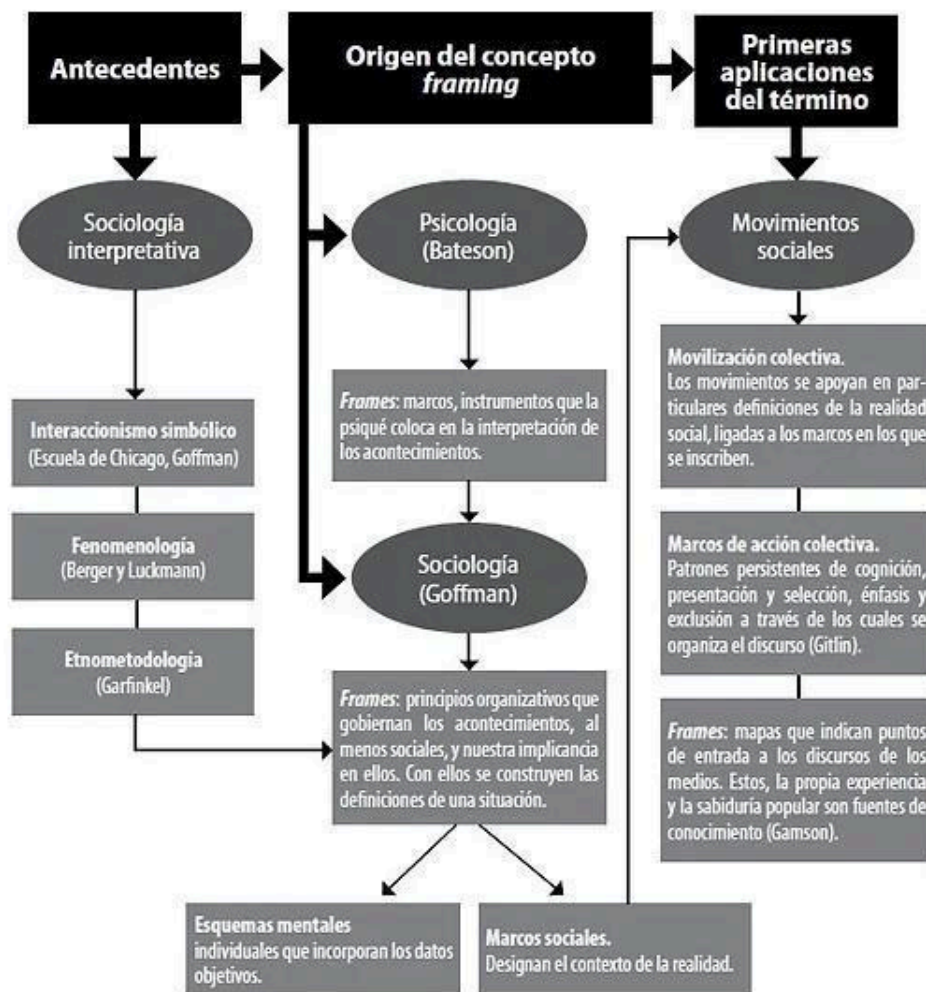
Antecedentes

Origen del concepto *framing*

Primeras aplicaciones del término

Sociología interpretativa

Interaccionismo simbólico (Escuela de Chicago, Goffman)

Fenomenología (Berger y Luckmann)

Etnometodología (Garfinkel)

Psicología (Bateson)

*Frames*: marcos, instrumentos que la psiqué coloca en la interpretación de los acontecimientos.

Sociología (Goffman)

*Frames*: principios organizativos que gobiernan los acontecimientos, al menos sociales, y nuestra implicancia en ellos. Con ellos se construyen las definiciones de una situación.

Esquemas mentales individuales que incorporan los datos objetivos.

Marcos sociales. Designan el contexto de la realidad.

Movimientos sociales

Movilización colectiva. Los movimientos se apoyan en particulares definiciones de la realidad social, ligadas a los marcos en los que se inscriben.

Marcos de acción colectiva. Patrones persistentes de cognición, presentación y selección, énfasis y exclusión a través de los cuales se organiza el discurso (Gitlin).

*Frames*: mapas que indican puntos de entrada a los discursos de los medios. Estos, la propia experiencia y la sabiduría popular son fuentes de conocimiento (Gamson).